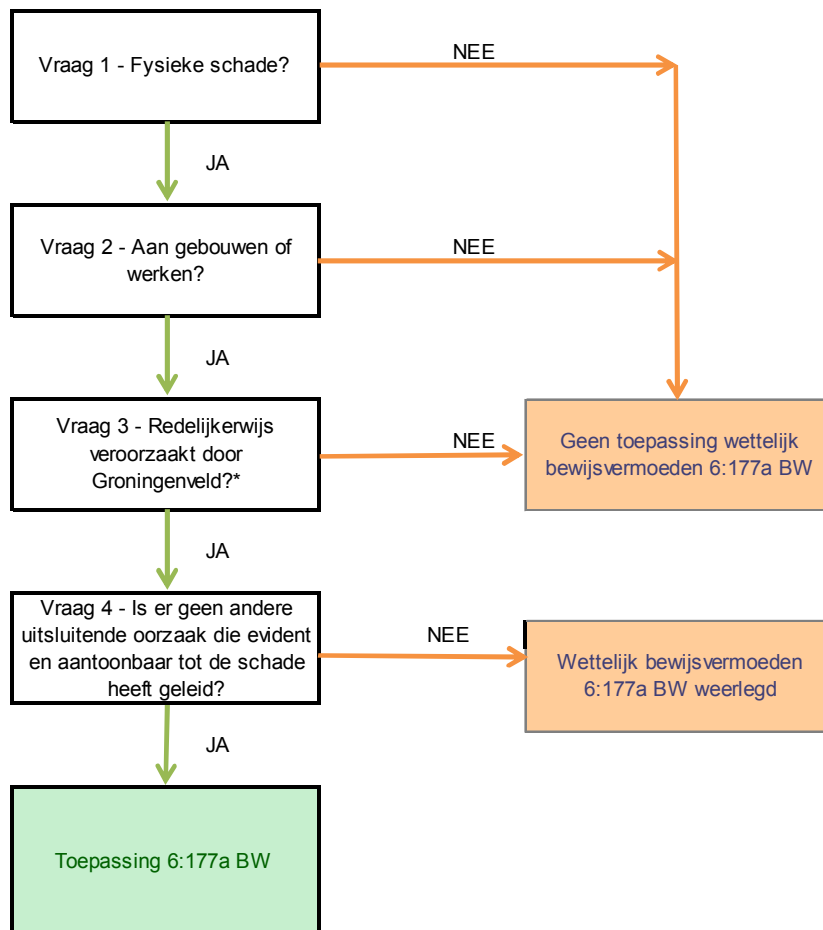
Vraag 1 - Fysieke schade?

NEE

JA

Vraag 2 - Aan gebouwen of werken?

NEE

JA

Vraag 3 - Redelijkerwijs veroorzaakt door Groningenveld?*

NEE

Geen toepassing wettelijk bewijsvermoeden 6:177a BW

JA

Vraag 4 - Is er geen andere uitsluitende oorzaak die evident en aantoonbaar tot de schade heeft geleid?

NEE

Wettelijk bewijsvermoeden 6:177a BW weerlegd

JA

Toepassing 6:177a BW